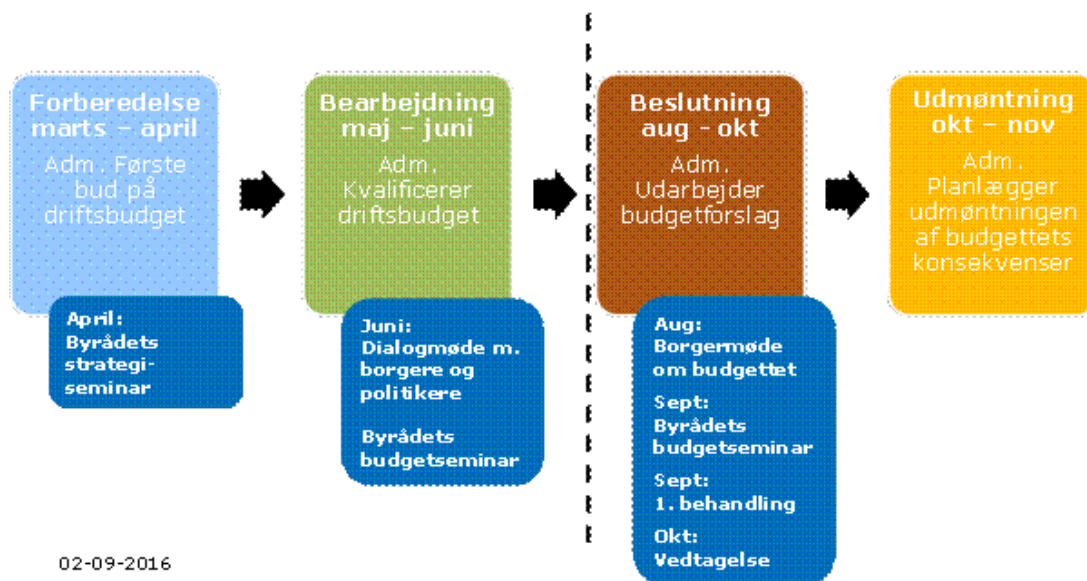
Forberedelse marts – april
Adm. Første bud på driftsbudget

April:
Byrådets strategiseminar

Bearbejdning maj – juni
Adm. Kvalificerer driftsbudget

Juni:
Dialogmøde m. borgere og politikere

Byrådets budgetseminar

Beslutning aug - okt
Adm. Udarbejder budgetforslag

Aug:
Borgermøde om budgettet

Sept:
Byrådets budgetseminar

Sept:
1. behandling

Okt:
Vedtagelse

Udmøntning okt – nov
Adm. Planlægger udmøntningen af budgettets konsekvenser

02-09-2016